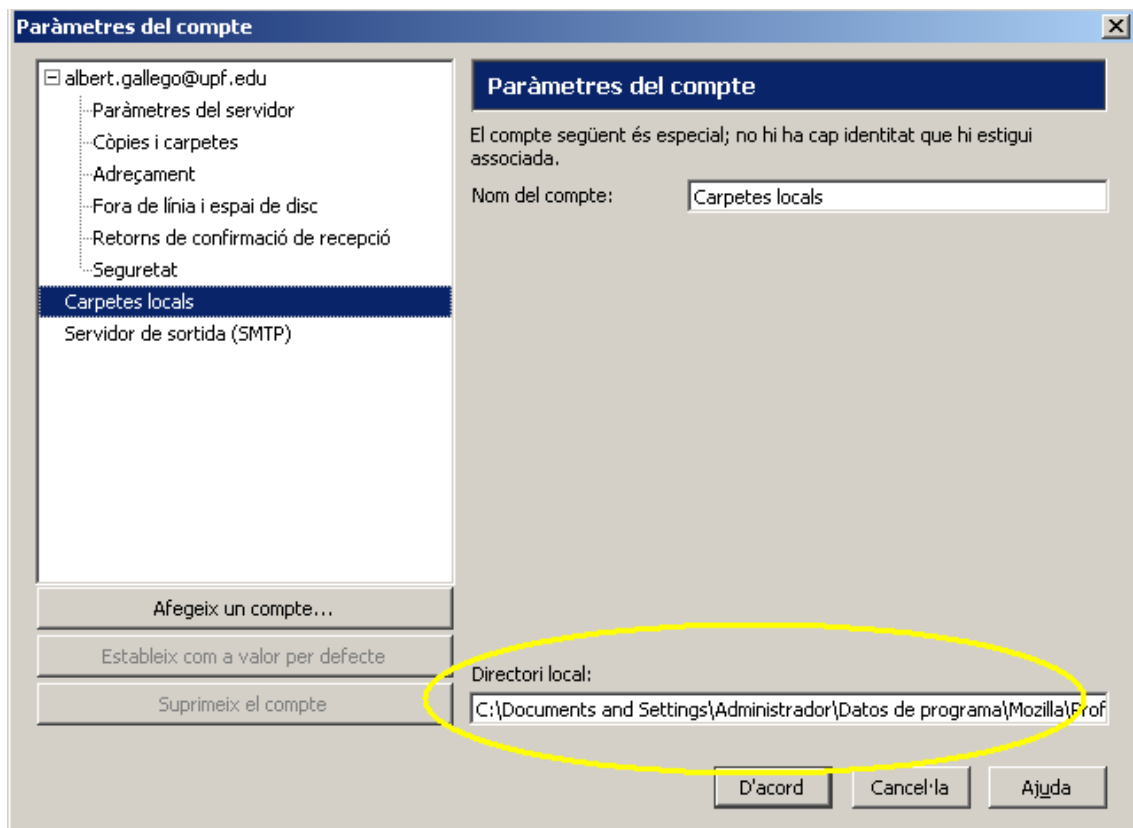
Paràmetres del compte

⊟ albert.gallego@upf.edu
Paràmetres del servidor
Còpies i carpetes
Adreçament
Fora de línia i espai de disc
Retorns de confirmació de recepció
Seguretat
Carpetes locals
Servidor de sortida (SMTP)

Afegeix un compte...
Estableix com a valor per defecte
Suprimeix el compte

Paràmetres del compte

El compte següent és especial; no hi ha cap identitat que hi estigui associada.

Nom del compte: Carpetes locals

Directori local:
C:\Documents and Settings\Administrador\Datos de programa\Mozilla\Prof

D'acord
Cancel·la
Ajuda